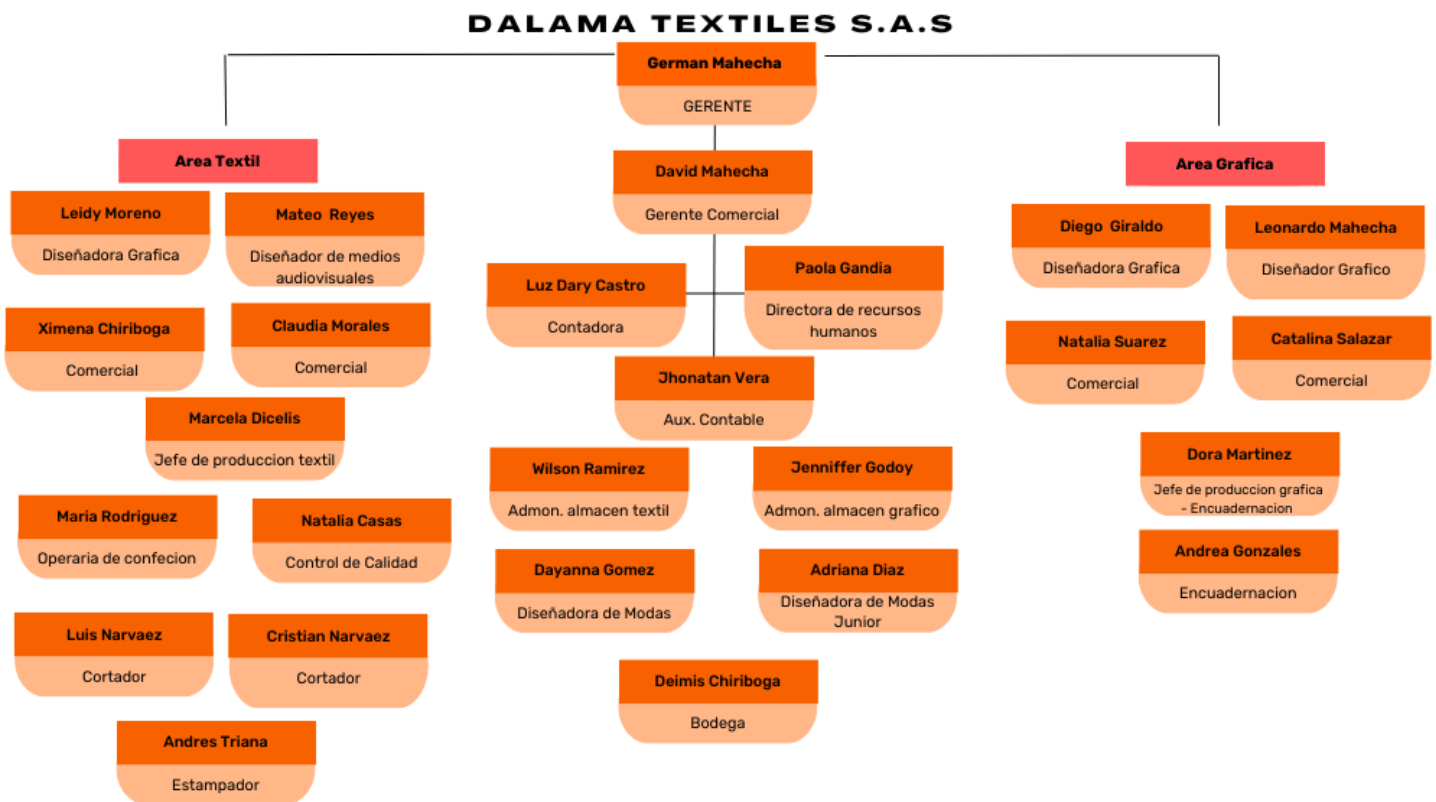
DALAMA TEXTILES S.A.S

German Mahecha
GERENTE

Area Textil

Leidy Moreno
Diseñadora Grafica

Mateo Reyes
Diseñador de medios audiovisuales

Ximena Chiriboga
Comercial

Claudia Morales
Comercial

Marcela Dicelis
Jefe de produccion textil

Maria Rodriguez
Operaria de confecion

Natalia Casas
Control de Calidad

Luis Narvaez
Cortador

Cristian Narvaez
Cortador

Andres Triana
Estampador

David Mahecha
Gerente Comercial

Luz Dary Castro
Contadora

Paola Gandia
Directora de recursos humanos

Jhonatan Vera
Aux. Contable

Wilson Ramirez
Admon. almacen textil

Jenniffer Godoy
Admon. almacen grafico

Dayanna Gomez
Diseñadora de Modas

Adriana Diaz
Diseñadora de Modas Junior

Deimis Chiriboga
Bodega

Area Grafica

Diego Giraldo
Diseñadora Grafica

Leonardo Mahecha
Diseñador Grafico

Natalia Suarez
Comercial

Catalina Salazar
Comercial

Dora Martinez
Jefe de produccion grafica - Encuadernacion

Andrea Gonzales
Encuadernacion